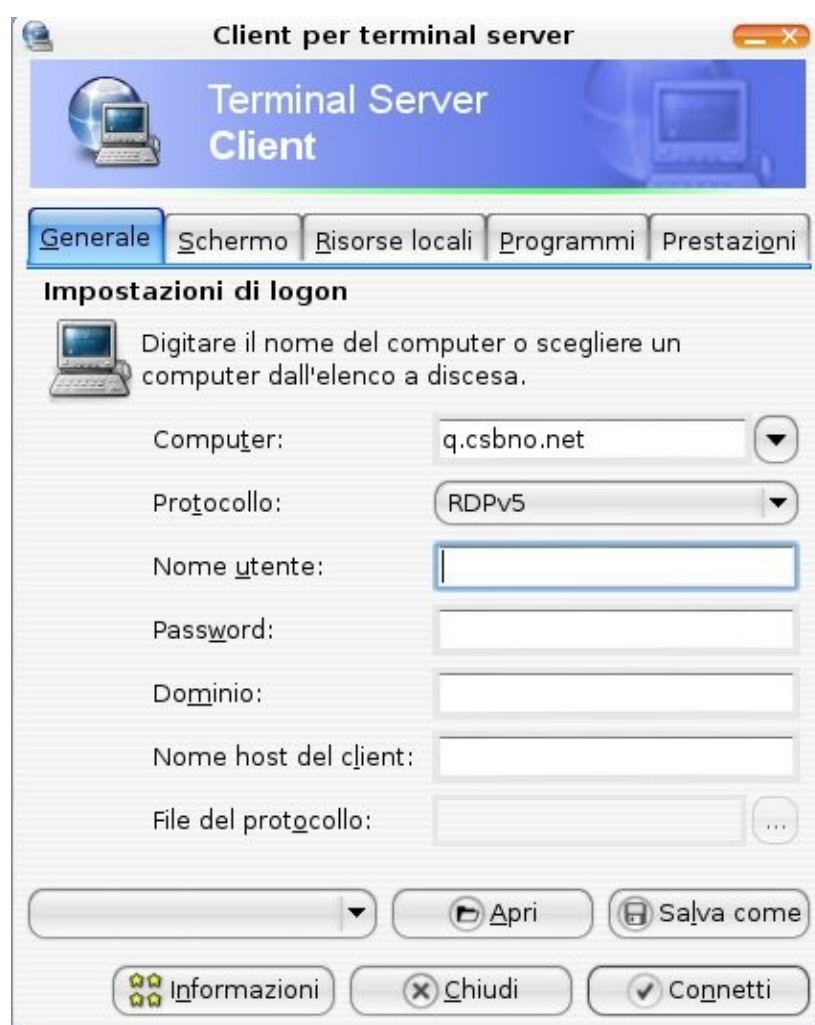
Client per terminal server

Terminal Server
Client

Generale | Schermo | Risorse locali | Programmi | Prestazioni

Impostazioni di logon

Digitare il nome del computer o scegliere un computer dall'elenco a discesa.

Computer: q.csbno.net

Protocollo: RDPv5

Nome utente:

Password:

Dominio:

Nome host del client:

File del protocollo: ...

Apri
Salva come

Informazioni
Chiudi
Connetti